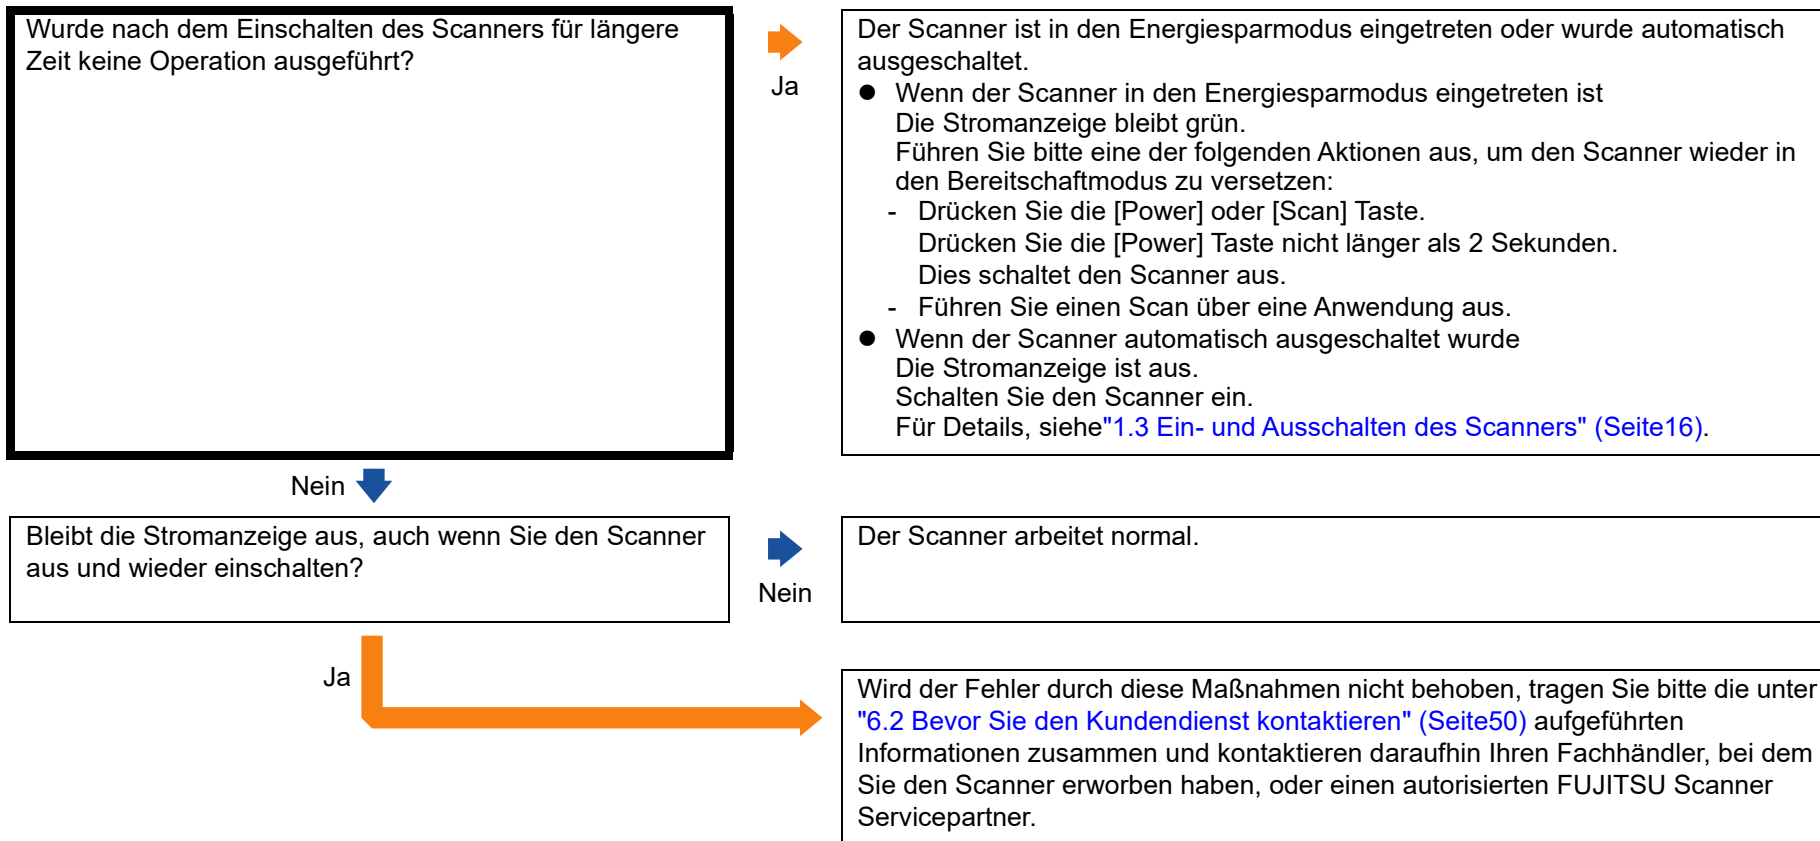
Wurde nach dem Einschalten des Scanners für längere Zeit keine Operation ausgeführt?

Ja

Der Scanner ist in den Energiesparmodus eingetreten oder wurde automatisch ausgeschaltet.

● Wenn der Scanner in den Energiesparmodus eingetreten ist
Die Stromanzeige bleibt grün.
Führen Sie bitte eine der folgenden Aktionen aus, um den Scanner wieder in den Bereitschaftmodus zu versetzen:
- Drücken Sie die [Power] oder [Scan] Taste.
Drücken Sie die [Power] Taste nicht länger als 2 Sekunden.
Dies schaltet den Scanner aus.
- Führen Sie einen Scan über eine Anwendung aus.

● Wenn der Scanner automatisch ausgeschaltet wurde
Die Stromanzeige ist aus.
Schalten Sie den Scanner ein.
Für Details, siehe"1.3 Ein- und Ausschalten des Scanners" (Seite16).

Nein

Bleibt die Stromanzeige aus, auch wenn Sie den Scanner aus und wieder einschalten?

Nein

Der Scanner arbeitet normal.

Ja

Wird der Fehler durch diese Maßnahmen nicht behoben, tragen Sie bitte die unter "6.2 Bevor Sie den Kundendienst kontaktieren" (Seite50) aufgeführten Informationen zusammen und kontaktieren daraufhin Ihren Fachhändler, bei dem Sie den Scanner erworben haben, oder einen autorisierten FUJITSU Scanner Servicepartner.